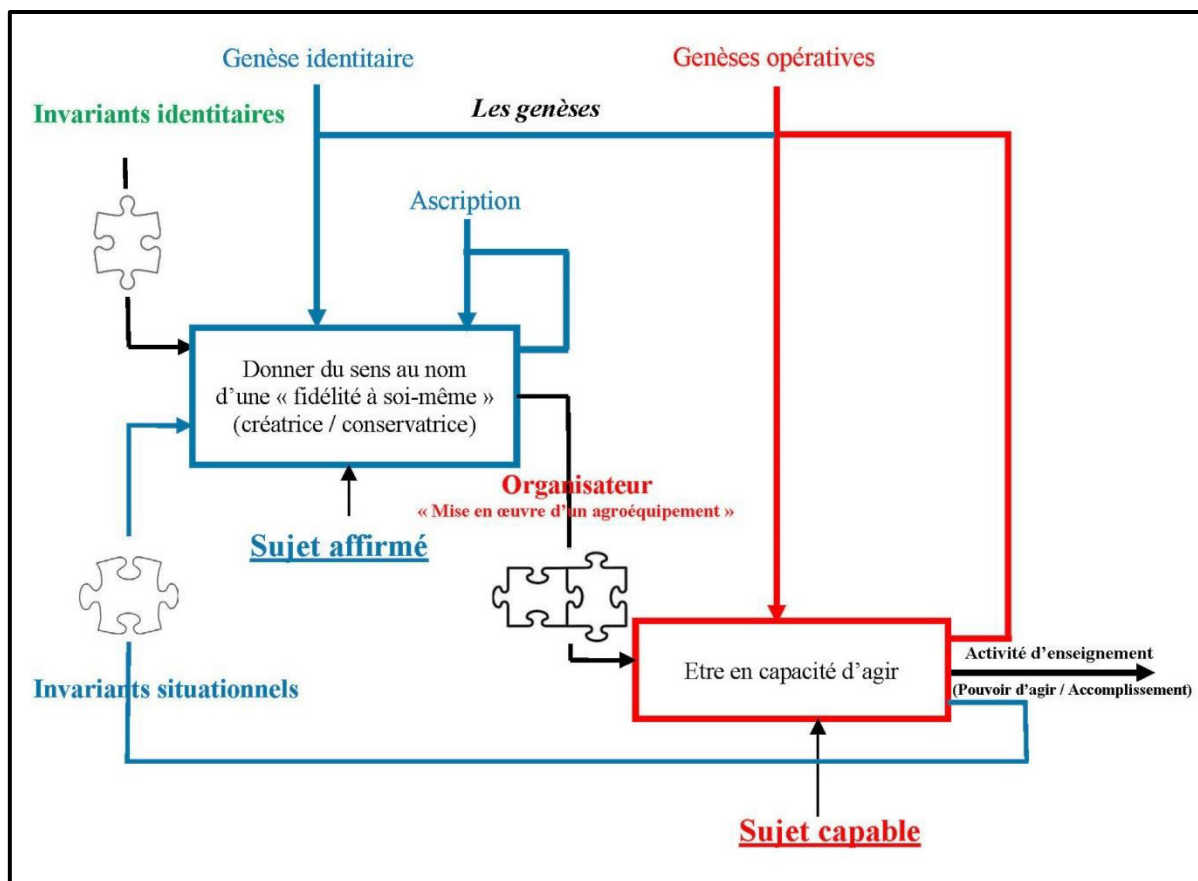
Genèse identitaire

Genèses opératives

Invariants identitaires

Les genèses

Ascription

Donner du sens au nom d'une « fidélité à soi-même » (créatrice / conservatrice)

Organisateur

« Mise en œuvre d'un agroéquipement »

Sujet affirmé

Etre en capacité d'agir

Activité d'enseignement

(Pouvoir d'agir / Accomplissement)

Invariants situationnels

Sujet capable